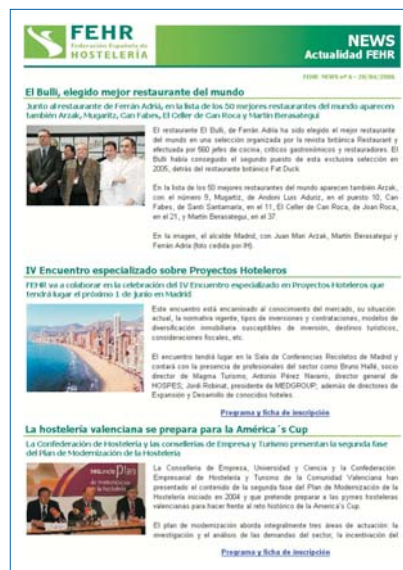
FEHR
Federación Española de HOSTELERÍA

NEWS
Actualidad FEHR

FEHR NEWS nº 6 – 28/04/2006

El Bulli, elegido mejor restaurante del mundo

Junto al restaurante de Ferrán Adriá, en la lista de los 50 mejores restaurantes del mundo aparecen también Arzak, Mugaritz, Can Fabes, El Celler de Can Roca y Martín Berasategui

El restaurante El Bulli, de Ferrán Adriá ha sido elegido el mejor restaurante del mundo en una selección organizada por la revista británica Restaurant y efectuada por 560 jefes de cocina, críticos gastronómicos y restauradores. El Bulli había conseguido el segundo puesto de esta exclusiva selección en 2005, detrás del restaurante británico Fat Duck.

En la lista de los 50 mejores restaurantes del mundo aparecen también Arzak, con el número 9, Mugaritz, de Andoni Luis Aduriz, en el puesto 10, Can Fabes, de Santi Santamaría, en el 11, El Celler de Can Roca, de Joan Roca, en el 21, y Martín Berasategui, en el 37.

En la imagen, el alcalde Madrid, con Juan Mari Arzak, Martín Berasategui y Ferrán Adriá (foto cedida por IH).

IV Encuentro especializado sobre Proyectos Hoteleros

FEHR va a colaborar en la celebración del IV Encuentro especializado en Proyectos Hoteleros que tendrá lugar el próximo 1 de junio en Madrid

Este encuentro está encaminado al conocimiento del mercado, su situación actual, la normativa vigente, tipos de inversiones y contrataciones, modelos de diversificación inmobiliaria susceptibles de inversión, destinos turísticos, consideraciones fiscales, etc.

El encuentro tendrá lugar en la Sala de Conferencias Recoletos de Madrid y contará con la presencia de profesionales del sector como Bruno Hallé, socio director de Magma Turismo, Antonio Pérez Navarro, director general de HOSPES; Jordi Robinat, presidente de MEDGROUP; además de directores de Expansión y Desarrollo de conocidos hoteles.

Programa y ficha de inscripción

La hostelería valenciana se prepara para la América´s Cup

La Confederación de Hostelería y las consellerias de Empresa y Turismo presentan la segunda fase del Plan de Modernización de la Hostelería

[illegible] Plan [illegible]

La Conselleria de Empresa, Universidad y Ciencia y la Confederación Empresarial de Hostelería y Turismo de la Comunidad Valenciana han presentado el contenido de la segunda fase del Plan de Modernización de la Hostelería iniciado en 2004 y que pretende preparar a las pymes hosteleras valencianas para hacer frente al reto histórico de la America's Cup.

El plan de modernización aborda íntegramente tres áreas de actuación: la investigación y el análisis de las demandas del sector, la incentivación del

Programa y ficha de inscripción